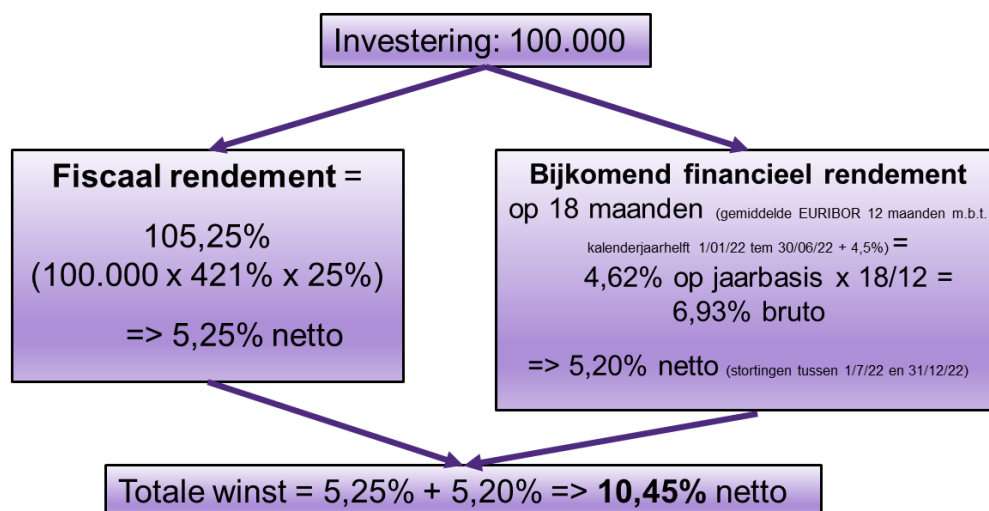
Investering: 100.000

**Fiscaal rendement** =

105,25%
(100.000 x 421% x 25%)

=> 5,25% netto

**Bijkomend financieel rendement**
op 18 maanden (gemiddelde EURIBOR 12 maanden m.b.t. kalenderjaarhelft 1/01/22 tem 30/06/22 + 4,5%) =
4,62% op jaarbasis x 18/12 =
6,93% bruto

=> 5,20% netto (stortingen tussen 1/7/22 en 31/12/22)

Totale winst = 5,25% + 5,20% => **10,45%** netto